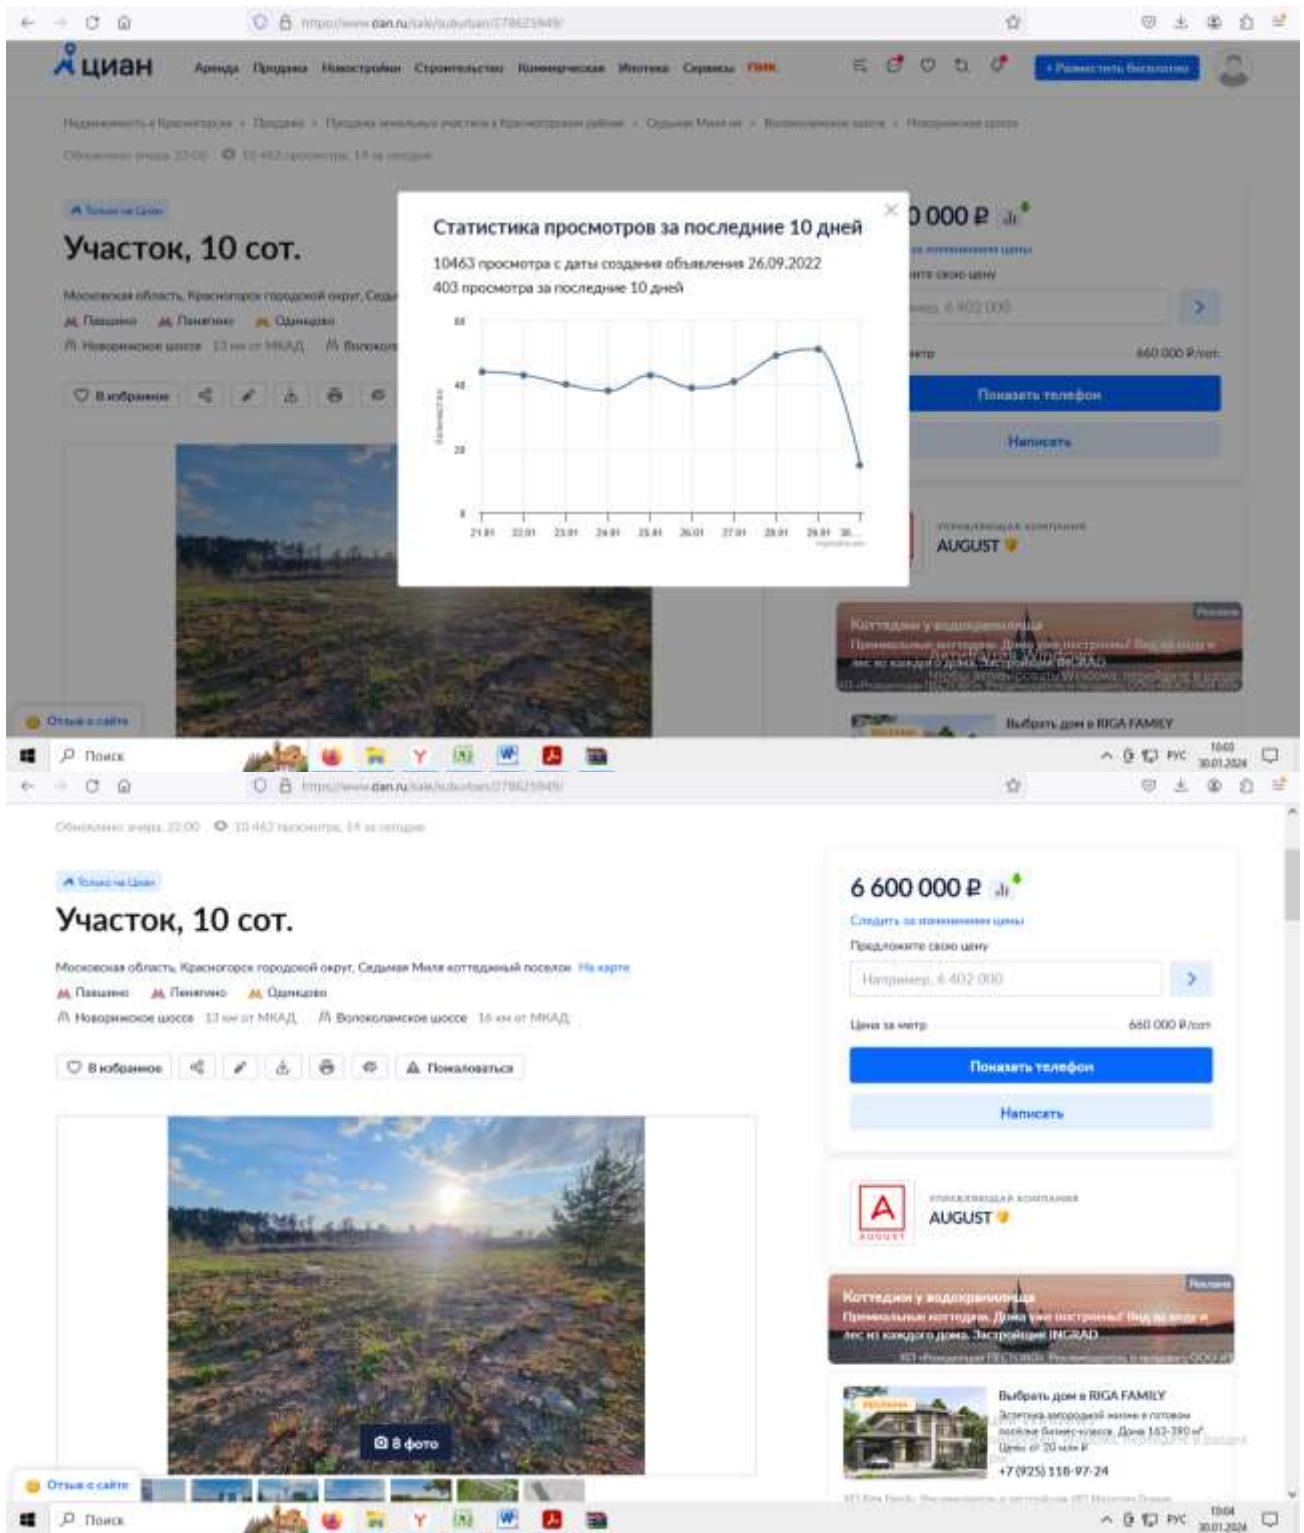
https://www.cian.ru/sale/suburban/278625949/

циан

Аренда Продажа Новостройки Строительство Коммерческая Ипотека Сервисы

+ Разместить бесплатно

Только на Циан

Участок, 10 сот.

Московская область, Красногорск городской округ, Седь

Павшино Пенягино Опалиха

Новорижское шоссе 13 км от МКАД Волоколамское

В избранное

Статистика просмотров за последние 10 дней

10463 просмотра с даты создания объявления 26.09.2022

403 просмотра за последние 10 дней

60

40

20

0

Количество

21.01 22.01 23.01 24.01 25.01 26.01 27.01 28.01 29.01 30...

0 000 ₽

Показать телефон

Написать

AUGUST

Выбрать дом в RIGA FAMILY

Отзыв о сайте

Поиск

РУС

https://www.cian.ru/sale/suburban/278625949/

Обновлено: вчера, 22:00 10 463 просмотра, 14 за сегодня

Только на Циан

Участок, 10 сот.

Московская область, Красногорск городской округ, Седьмая Миля коттеджный поселок На карте

Павшино Пенягино Опалиха

Новорижское шоссе 13 км от МКАД Волоколамское шоссе 16 км от МКАД

В избранное Пожаловаться

8 фото

6 600 000 ₽

Следить за изменением цены

Предложите свою цену

Например, 6 402 000

Цена за метр 660 000 ₽/сот.

Показать телефон

Написать

УПРАВЛЯЮЩАЯ КОМПАНИЯ

AUGUST

Реклама

Коттеджи у водохранилища

Премиальные коттеджи. Дома уже построены! Вид на воду и лес из каждого дома. Застройщик INGRAD

Выбрать дом в RIGA FAMILY

+7 (925) 118-97-24

Отзыв о сайте

Поиск

РУС 10:04 30.01.2024